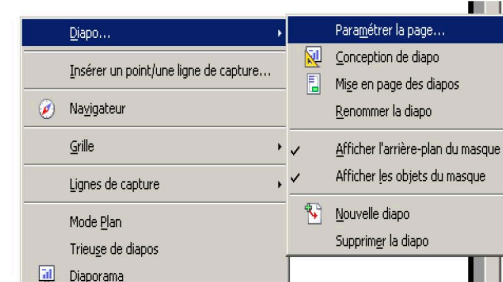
Diapo...
Insérer un point/une ligne de capture...
Navigateur
Grille
Lignes de capture
Mode Plan
Trieuse de diapos
Diaporama

Paramétrer la page...
Conception de diapo
Mise en page des diapos
Renommer la diapo
Afficher l'arrière-plan du masque
Afficher les objets du masque
Nouvelle diapo
Supprimer la diapo